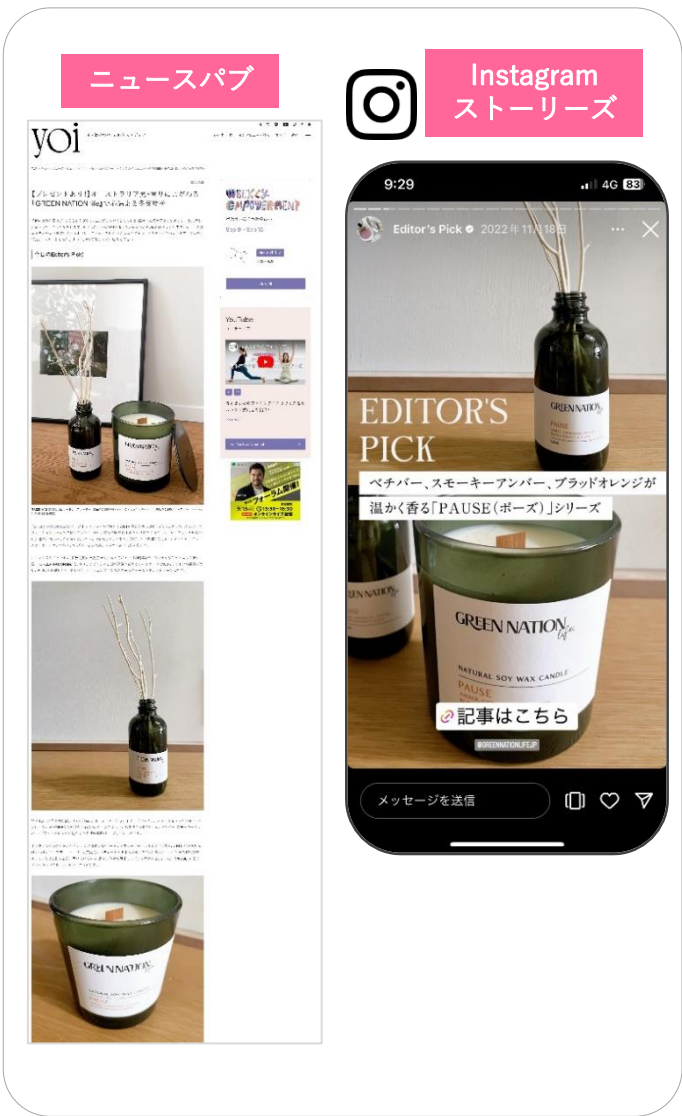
ニュースパブ

Instagram
ストーリーズ

yoi

【プレゼントあり】オーストラリアのサステナブルブランド「GREEN NATION Life」

今月のEditor's Pick

YouTube

フォーラム開催

9:29
4G 83

Editor's Pick 2022年11月18日

EDITOR'S PICK

ベチバー、スモーキーアンバー、ブラッドオレンジが温かく香る「PAUSE(ポーズ)」シリーズ

GREEN NATION

PAUSE

GREEN NATION Life

NATURAL SOY WAX CANDLE
PAUSE

記事はこちら

@GREENNATIONLIFEJP

メッセージを送信